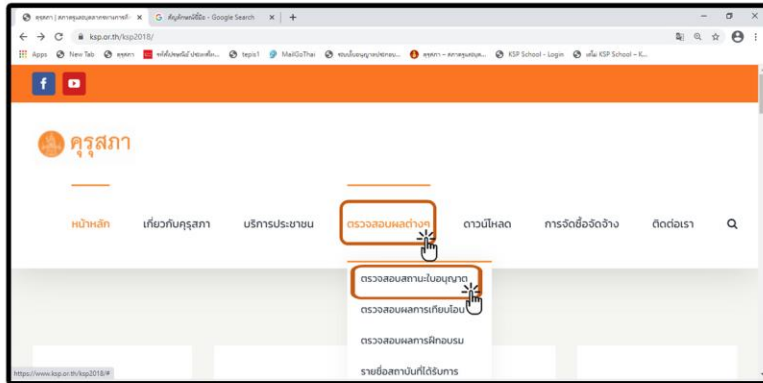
คุรุสภา | สภาครูและบุคลากรทางการศึกษา × G ค้นหาคำที่มีชื่อ - Google Search × +

ksp.or.th/ksp2018/

Apps New Tab คุรุสภา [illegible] topic1 MailGoThai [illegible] คุรุสภา - สภาครูและบุค... KSP School - Login เพิ่ม KSP School - K...

f

คุรุสภา

หน้าหลัก เกี่ยวกับคุรุสภา บริการประชาชน ตรวจสอบผลต่างๆ ดาวน์โหลด การจัดซื้อจัดจ้าง ติดต่อเรา

ตรวจสอบสถานะใบอนุญาต
ตรวจสอบผลการเทียบโอน
ตรวจสอบผลการฝึกอบรม
รายชื่อสถาบันที่ได้รับการ

https://www.ksp.or.th/ksp2018/#